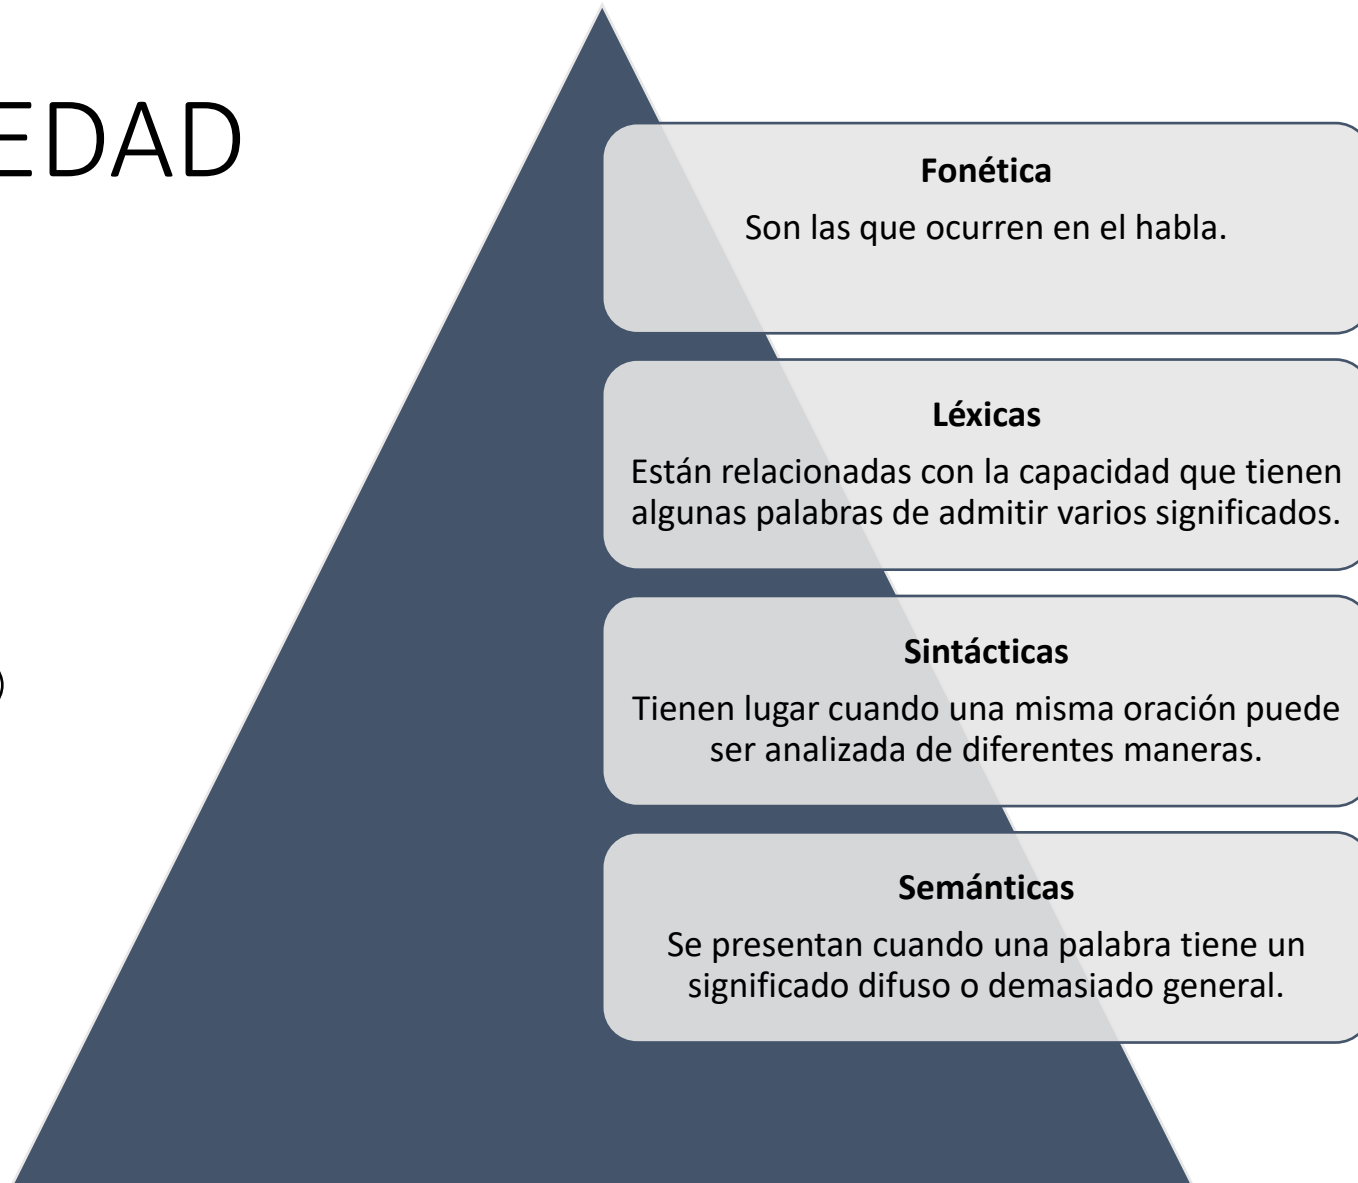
EDAD

)

Fonética

Son las que ocurren en el habla.

Léxicas

Están relacionadas con la capacidad que tienen algunas palabras de admitir varios significados.

Sintácticas

Tienen lugar cuando una misma oración puede ser analizada de diferentes maneras.

Semánticas

Se presentan cuando una palabra tiene un significado difuso o demasiado general.